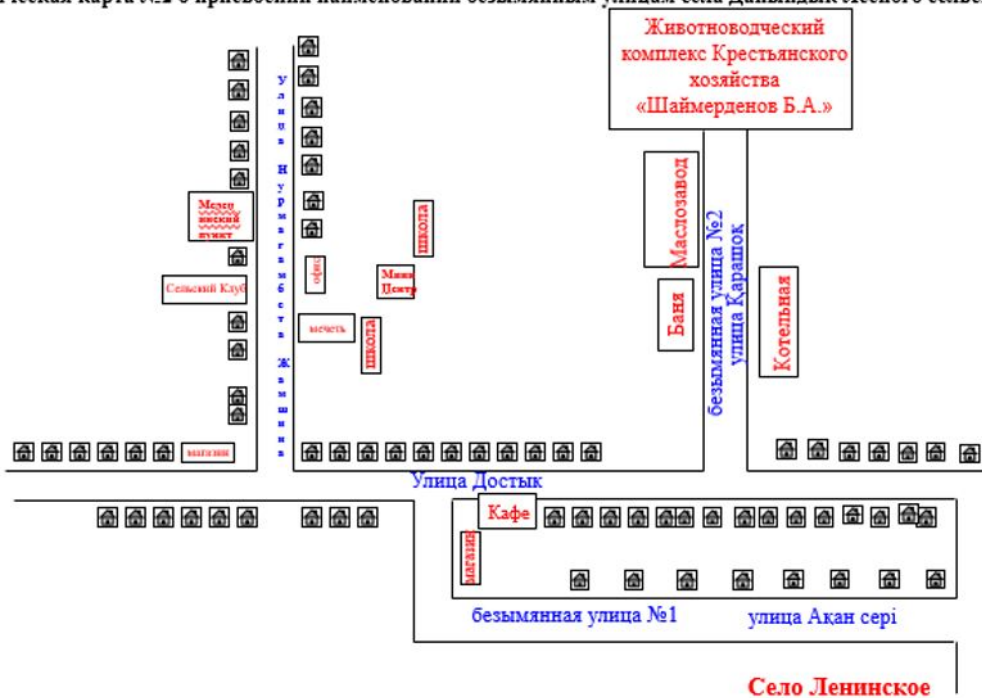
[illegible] карта №2 о присвоении наименований безымянным улицам села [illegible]

Животноводческий комплекс Крестьянского хозяйства «Шаймерденов Б.А.»

улица Нурмагамбета Жамшина

Медицинский пункт

Сельский Клуб

офис

мечеть

школа

Мини Центр

школа

Маслозавод

Баня

безымянная улица №2

улица Карашок

Котельная

магазин

Улица Достык

Кафе

магазин

безымянная улица №1

улица Ақан сері

Село Ленинское